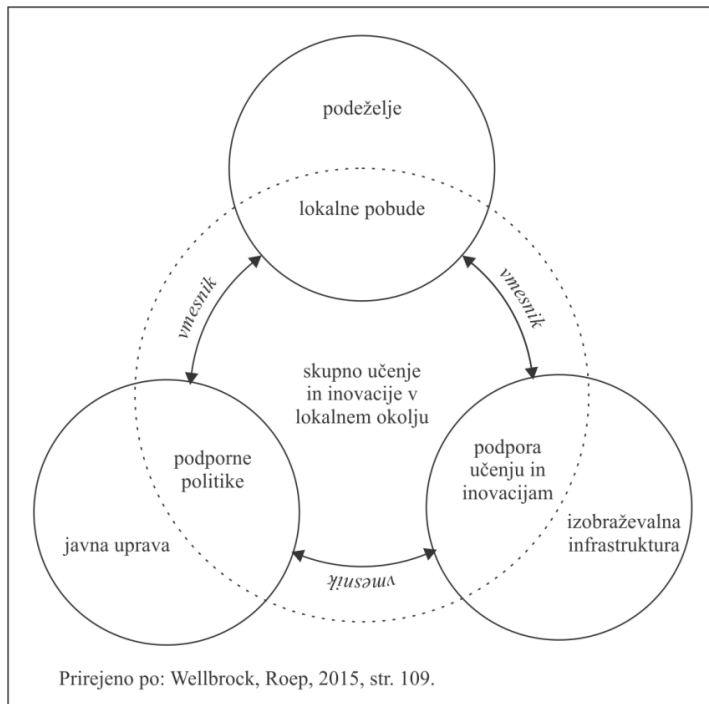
podeželje

lokalne pobude

vmesnik

vmesnik

skupno učenje in inovacije v lokalnem okolju

podporne politike

javna uprava

podpora učenju in inovacijam

izobraževalna infrastruktura

vmesnik

Prirejeno po: Wellbrock, Roep, 2015, str. 109.